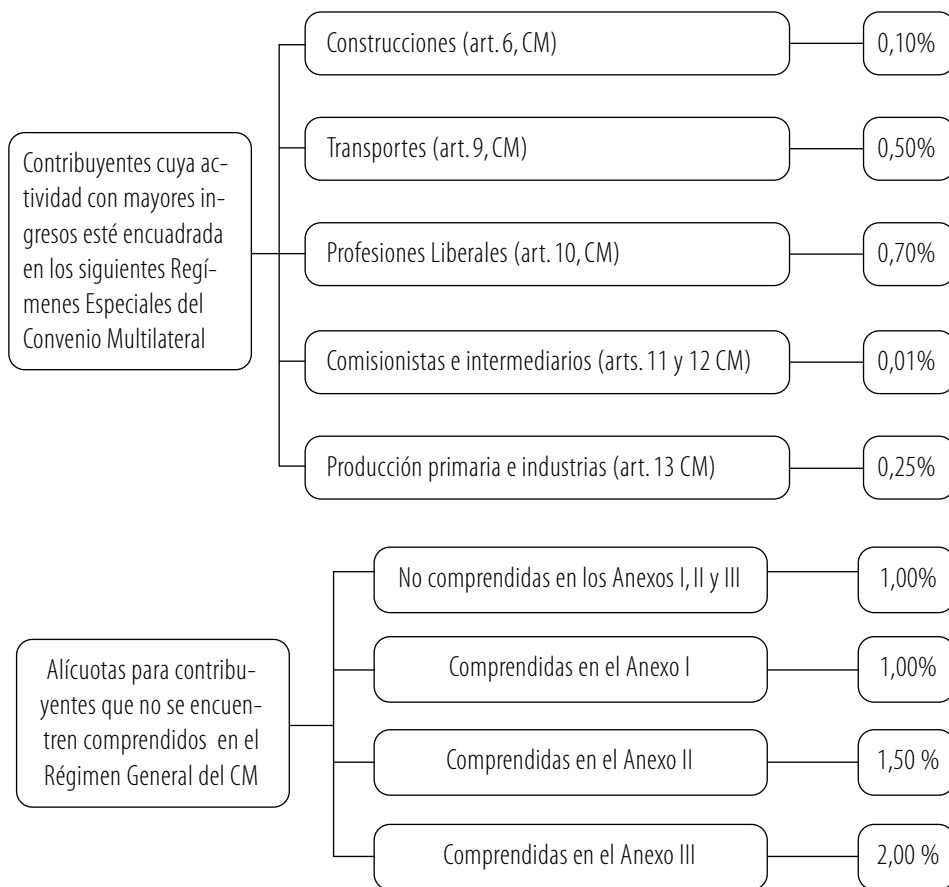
Contribuyentes cuya actividad con mayores ingresos esté encuadrada en los siguientes Regímenes Especiales del Convenio Multilateral

Construcciones (art. 6, CM)

0,10%

Transportes (art. 9, CM)

0,50%

Profesiones Liberales (art. 10, CM)

0,70%

Comisionistas e intermediarios (arts. 11 y 12 CM)

0,01%

Producción primaria e industrias (art. 13 CM)

0,25%

Alícuotas para contribuyentes que no se encuentren comprendidos en el Régimen General del CM

No comprendidas en los Anexos I, II y III

1,00%

Comprendidas en el Anexo I

1,00%

Comprendidas en el Anexo II

1,50 %

Comprendidas en el Anexo III

2,00 %